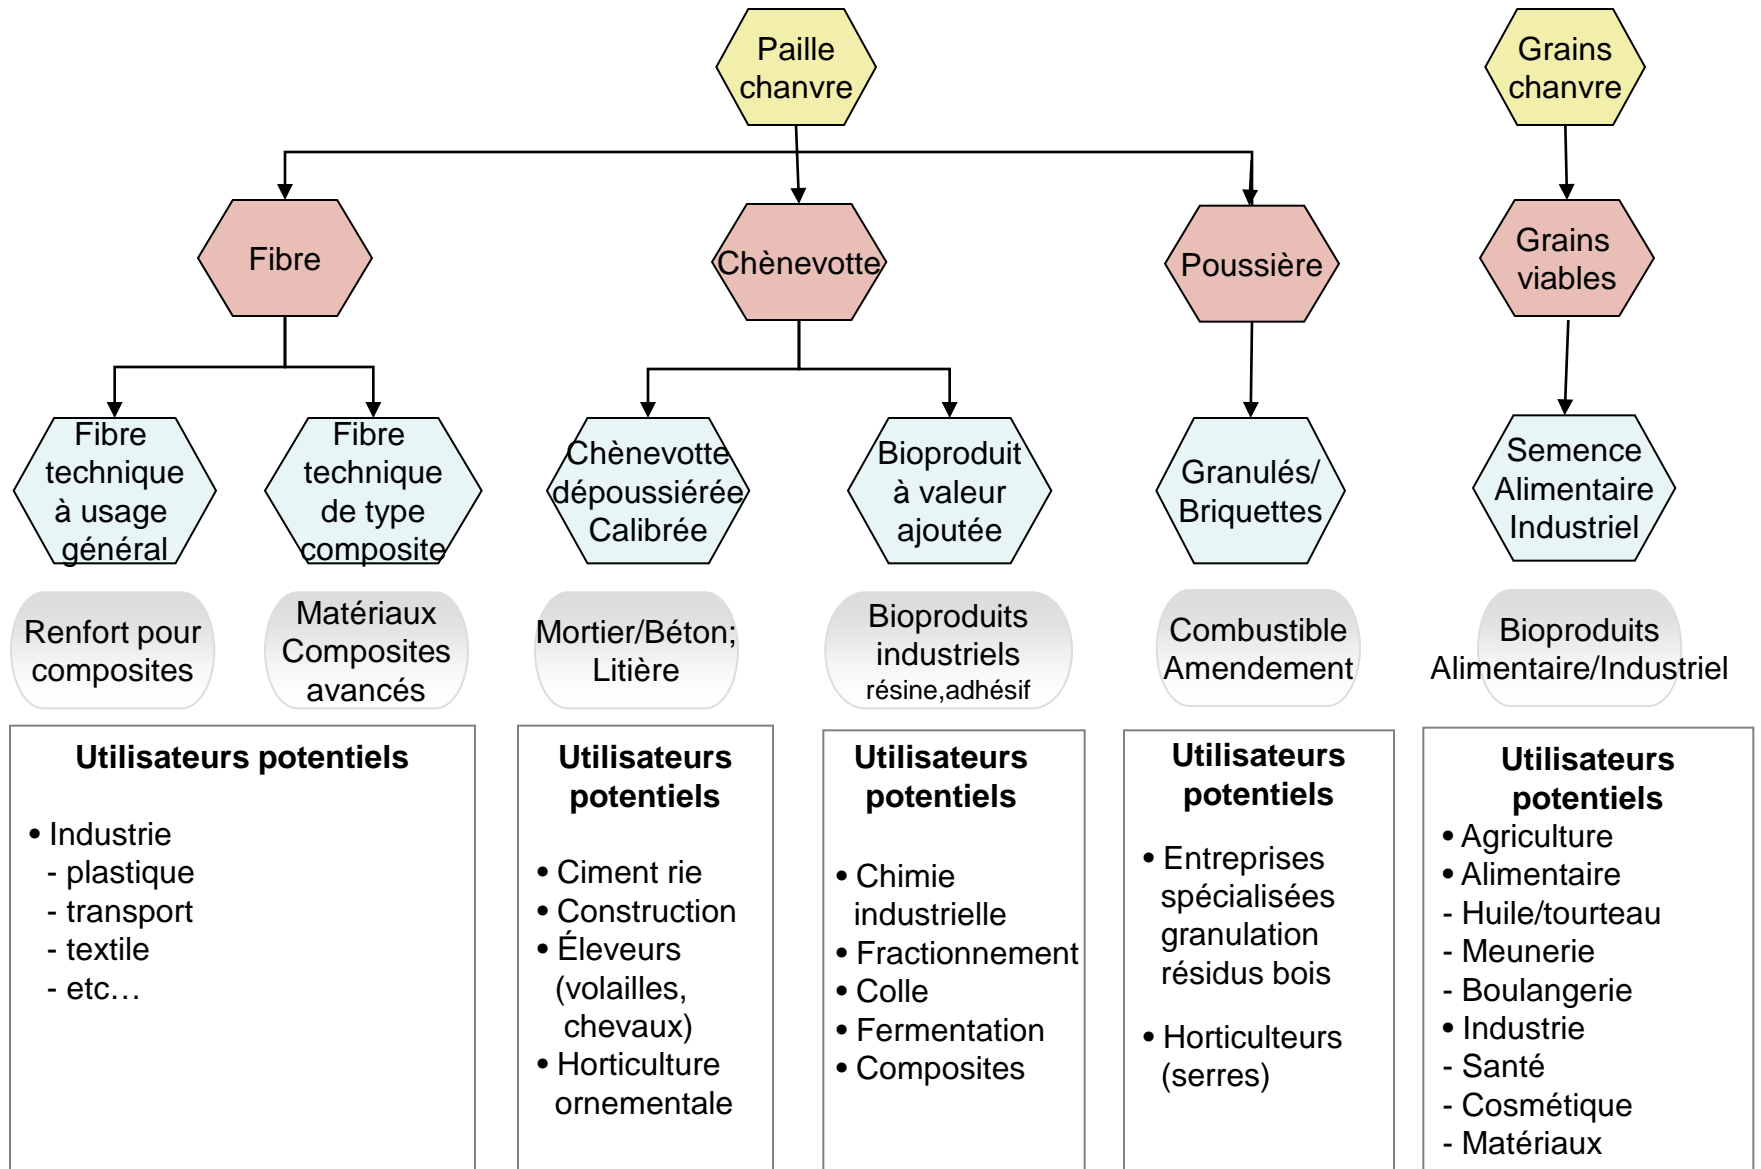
Paille chanvre

Grains chanvre

Fibre

Chènevotte

Poussière

Grains viables

Fibre technique à usage général

Fibre technique de type composite

Chènevotte dépoussiérée Calibrée

Bioproduit à valeur ajoutée

Granulés/ Briquettes

Semence Alimentaire Industriel

Renfort pour composites

Matériaux Composites avancés

Mortier/Béton; Litière

Bioproduits industriels résine,adhésif

Combustible Amendement

Bioproduits Alimentaire/Industriel

**Utilisateurs potentiels**

• Industrie
- plastique
- transport
- textile
- etc…

**Utilisateurs potentiels**

• Ciment rie
• Construction
• Éleveurs (volailles, chevaux)
• Horticulture ornementale

**Utilisateurs potentiels**

• Chimie industrielle
• Fractionnement
• Colle
• Fermentation
• Composites

**Utilisateurs potentiels**

• Entreprises spécialisées granulation résidus bois

• Horticulteurs (serres)

**Utilisateurs potentiels**

• Agriculture
• Alimentaire
- Huile/tourteau
- Meunerie
- Boulangerie
• Industrie
- Santé
- Cosmétique
- Matériaux